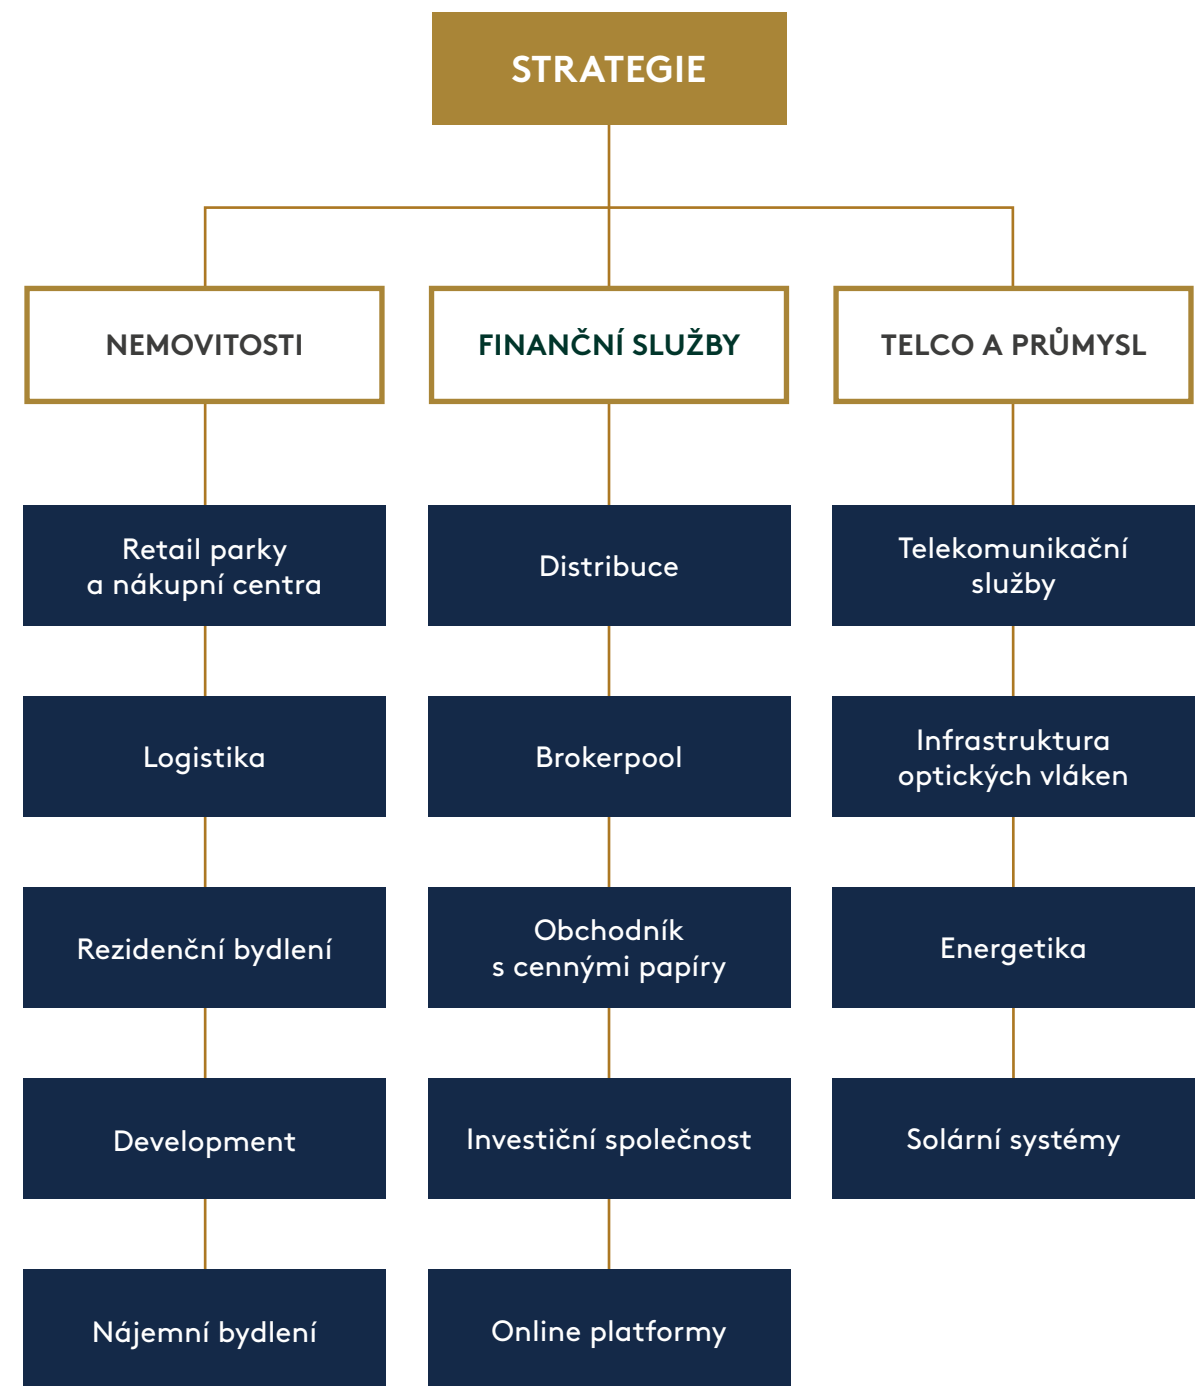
STRATEGIE

NEMOVITOSTI

Retail parky a nákupní centra

Logistika

Rezidenční bydlení

Development

Nájemní bydlení

FINANČNÍ SLUŽBY

Distribuce

Brokerpool

Obchodník s cennými papíry

Investiční společnost

Online platformy

TELCO A PRŮMYSL

Telekomunikační služby

Infrastruktura optických vláken

Energetika

Solární systémy